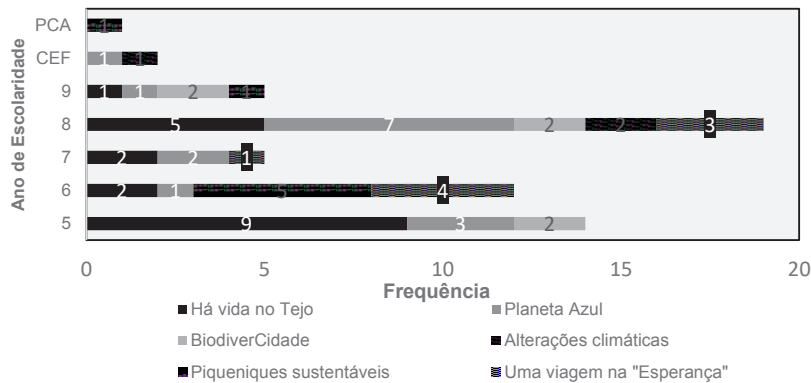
PCA
CEF
9
8
7
6
5

Ano de Escolaridade

1
1 1
1 1 2 1
5 7 2 2 3
2 2 1
2 1 5 4
9 3 2

0 5 10 15 20

Frequência

Há vida no Tejo
Planeta Azul
BiodiverCidade
Alterações climáticas
Piqueniques sustentáveis
Uma viagem na "Esperança"